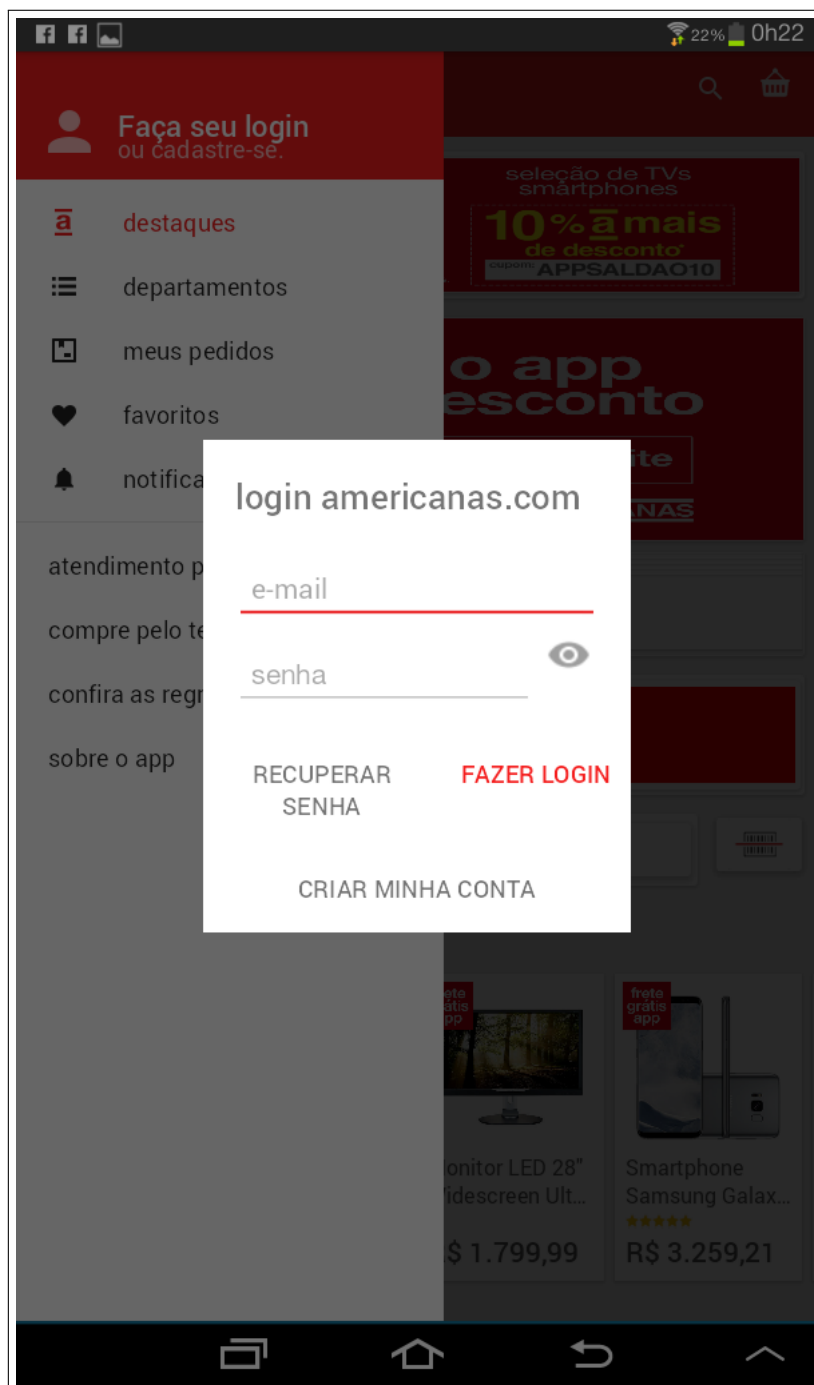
22% 0h22

Faça seu login
ou cadastre-se.

destaques
departamentos
meus pedidos
favoritos
notifica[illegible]

atendimento p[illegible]
compre pelo te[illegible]
confira as regr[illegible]
sobre o app

seleção de TVs smartphones
10% ā mais de desconto
cupom APPSALDAO10

o app
esconto
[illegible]ite
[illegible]NAS

login americanas.com

e-mail

senha

RECUPERAR SENHA
FAZER LOGIN

CRIAR MINHA CONTA

frete grátis app
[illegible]onitor LED 28" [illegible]idescreen Ult...
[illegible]$ 1.799,99

frete grátis app
Smartphone Samsung Galax...
R$ 3.259,21